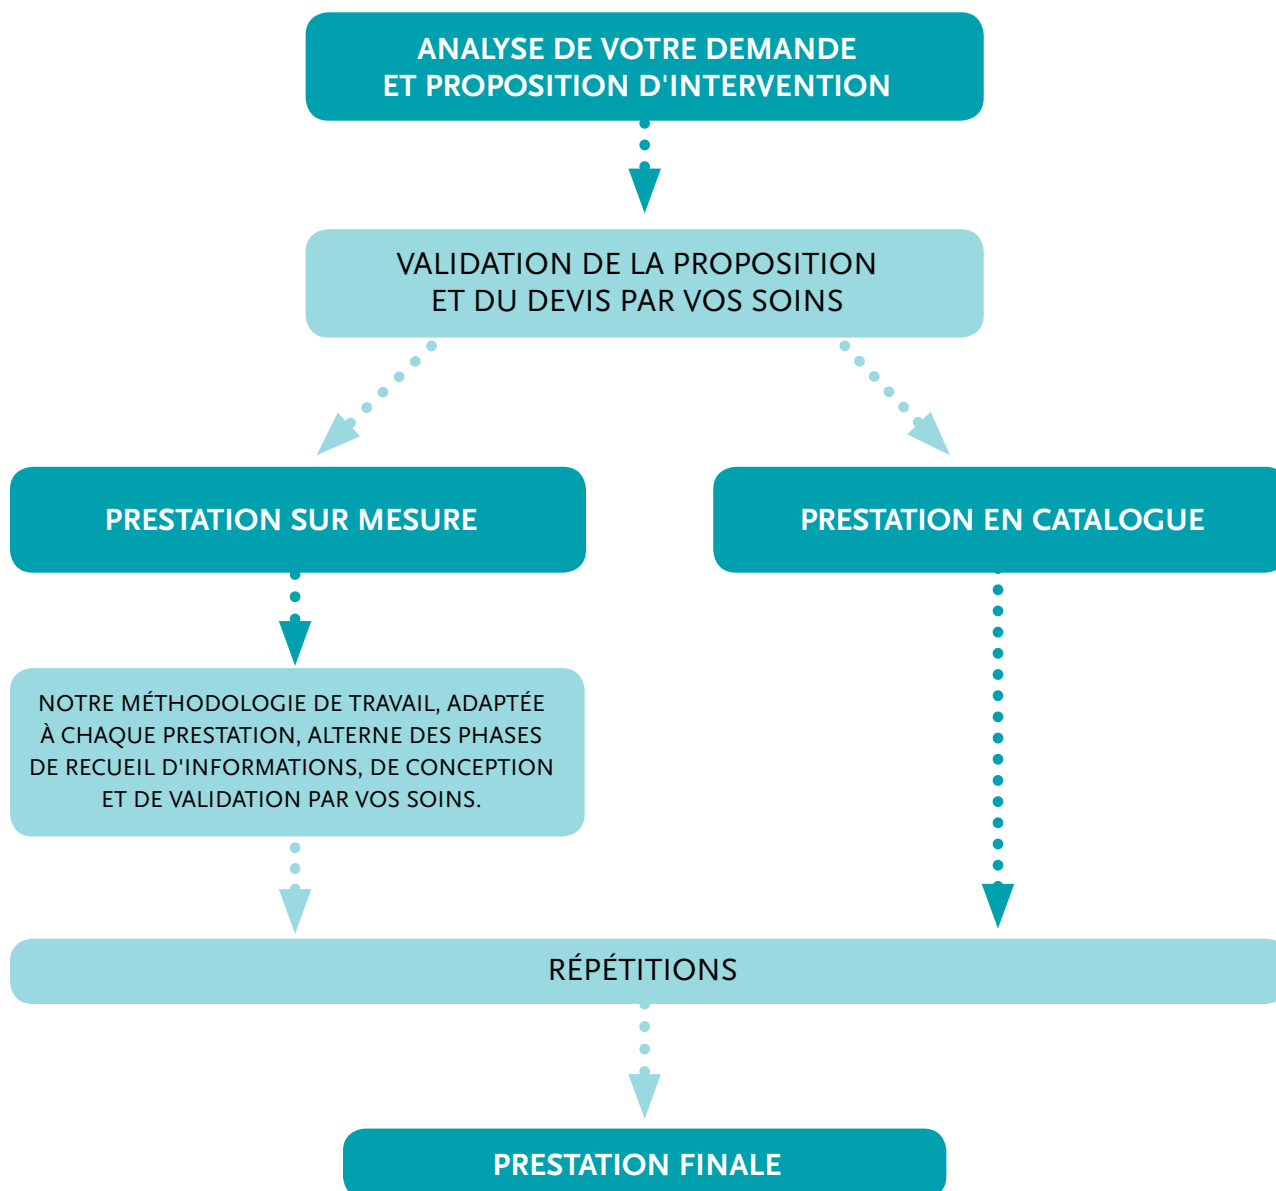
ANALYSE DE VOTRE DEMANDE
ET PROPOSITION D'INTERVENTION

VALIDATION DE LA PROPOSITION
ET DU DEVIS PAR VOS SOINS

PRESTATION SUR MESURE

PRESTATION EN CATALOGUE

NOTRE MÉTHODOLOGIE DE TRAVAIL, ADAPTÉE À CHAQUE PRESTATION, ALTERNE DES PHASES DE RECUEIL D'INFORMATIONS, DE CONCEPTION ET DE VALIDATION PAR VOS SOINS.

RÉPÉTITIONS

PRESTATION FINALE